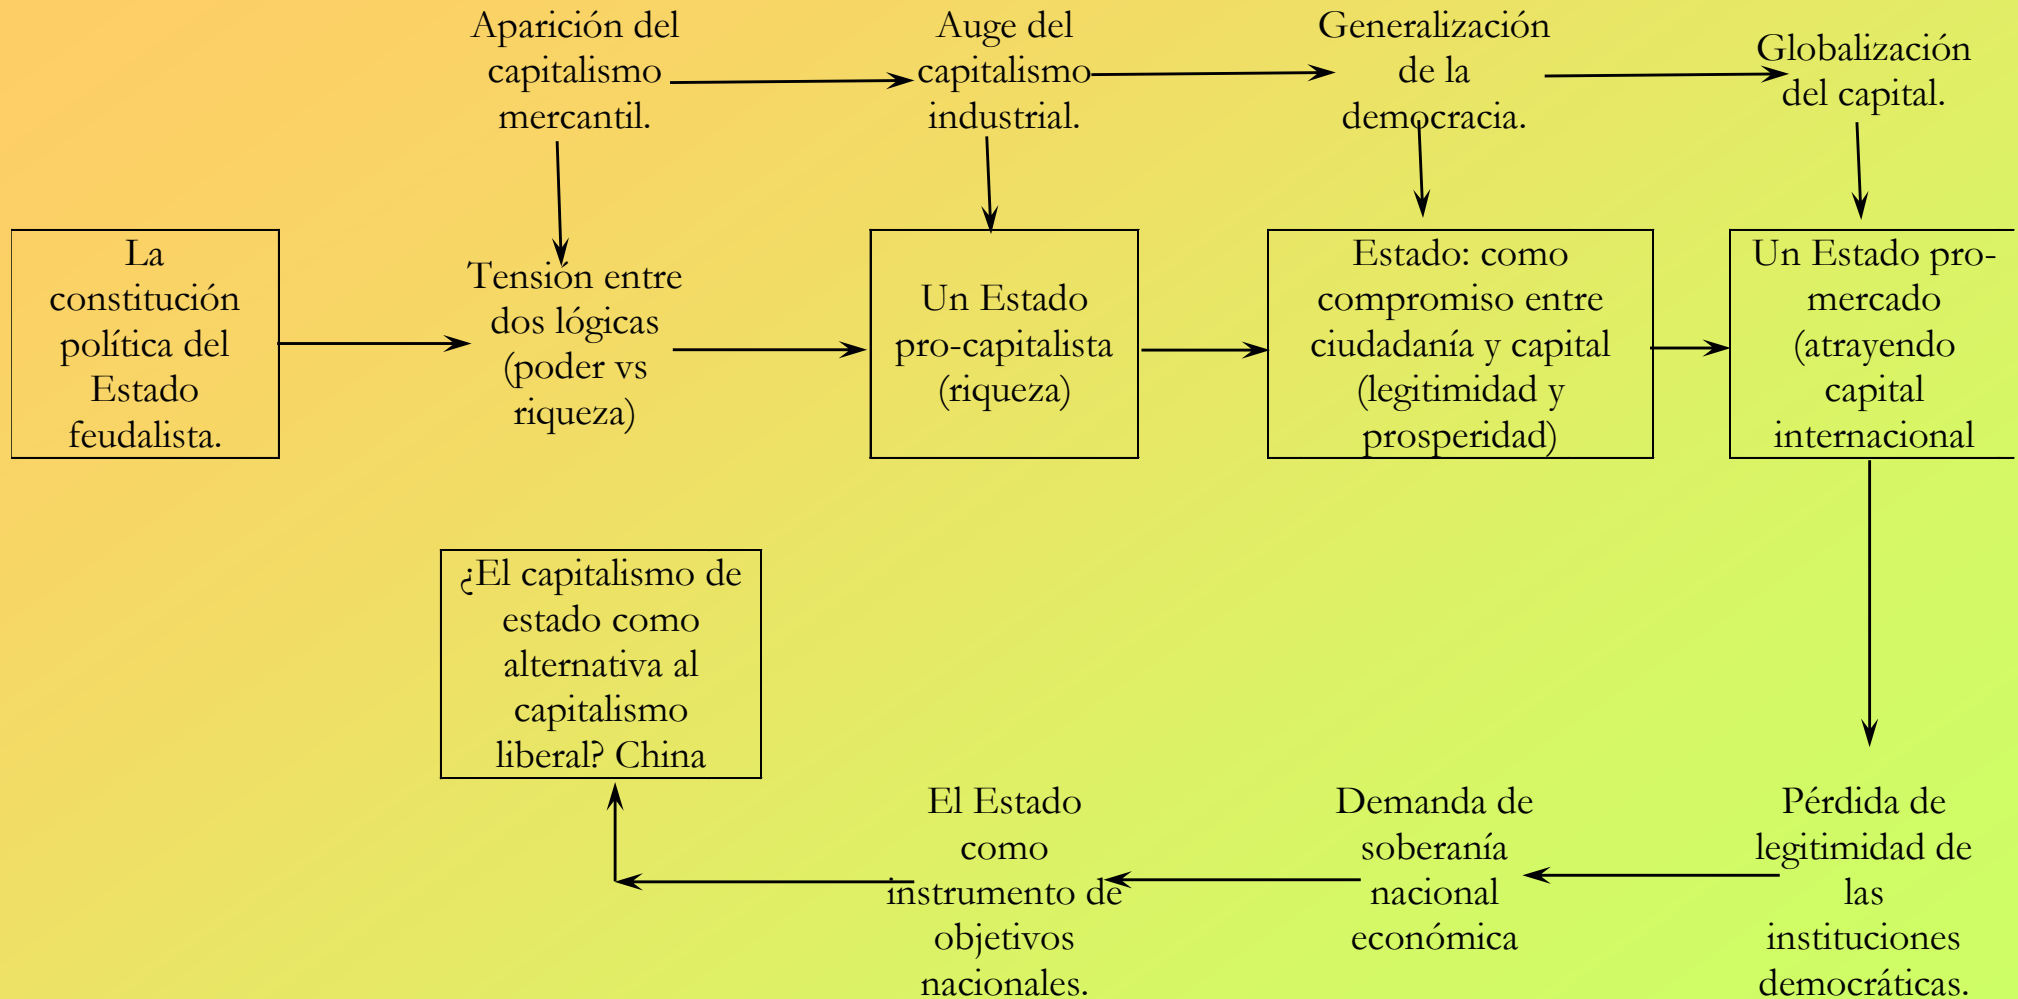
Aparición del capitalismo mercantil.

Auge del capitalismo industrial.

Generalización de la democracia.

Globalización del capital.

La constitución política del Estado feudalista.

Tensión entre dos lógicas (poder vs riqueza)

Un Estado pro-capitalista (riqueza)

Estado: como compromiso entre ciudadanía y capital (legitimidad y prosperidad)

Un Estado pro-mercado (atrayendo capital internacional

¿El capitalismo de estado como alternativa al capitalismo liberal? China

El Estado como instrumento de objetivos nacionales.

Demanda de soberanía nacional económica

Pérdida de legitimidad de las instituciones democráticas.